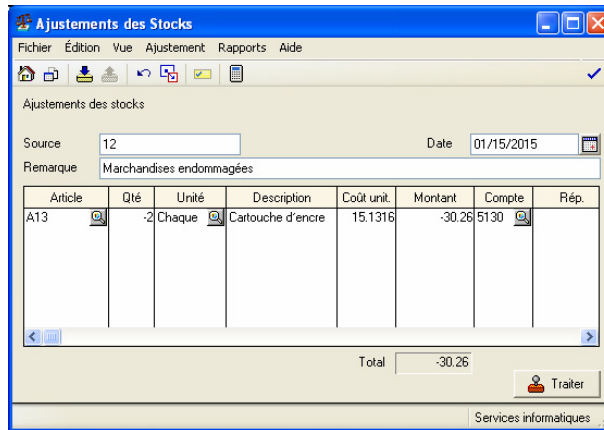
Ajustements des Stocks

Fichier Édition Vue Ajustement Rapports Aide

Ajustements des stocks

Source 12

Date 01/15/2015

Remarque Marchandises endommagées

| Article | Qté | Unité | Description | Coût unit. | Montant | Compte | Rép. |
|---|---|---|---|---|---|---|---|
| A13 | -2 | Chaque | Cartouche d'encre | 15.1316 | -30.26 | 5130 | |

Total -30.26

Traiter

Services informatiques